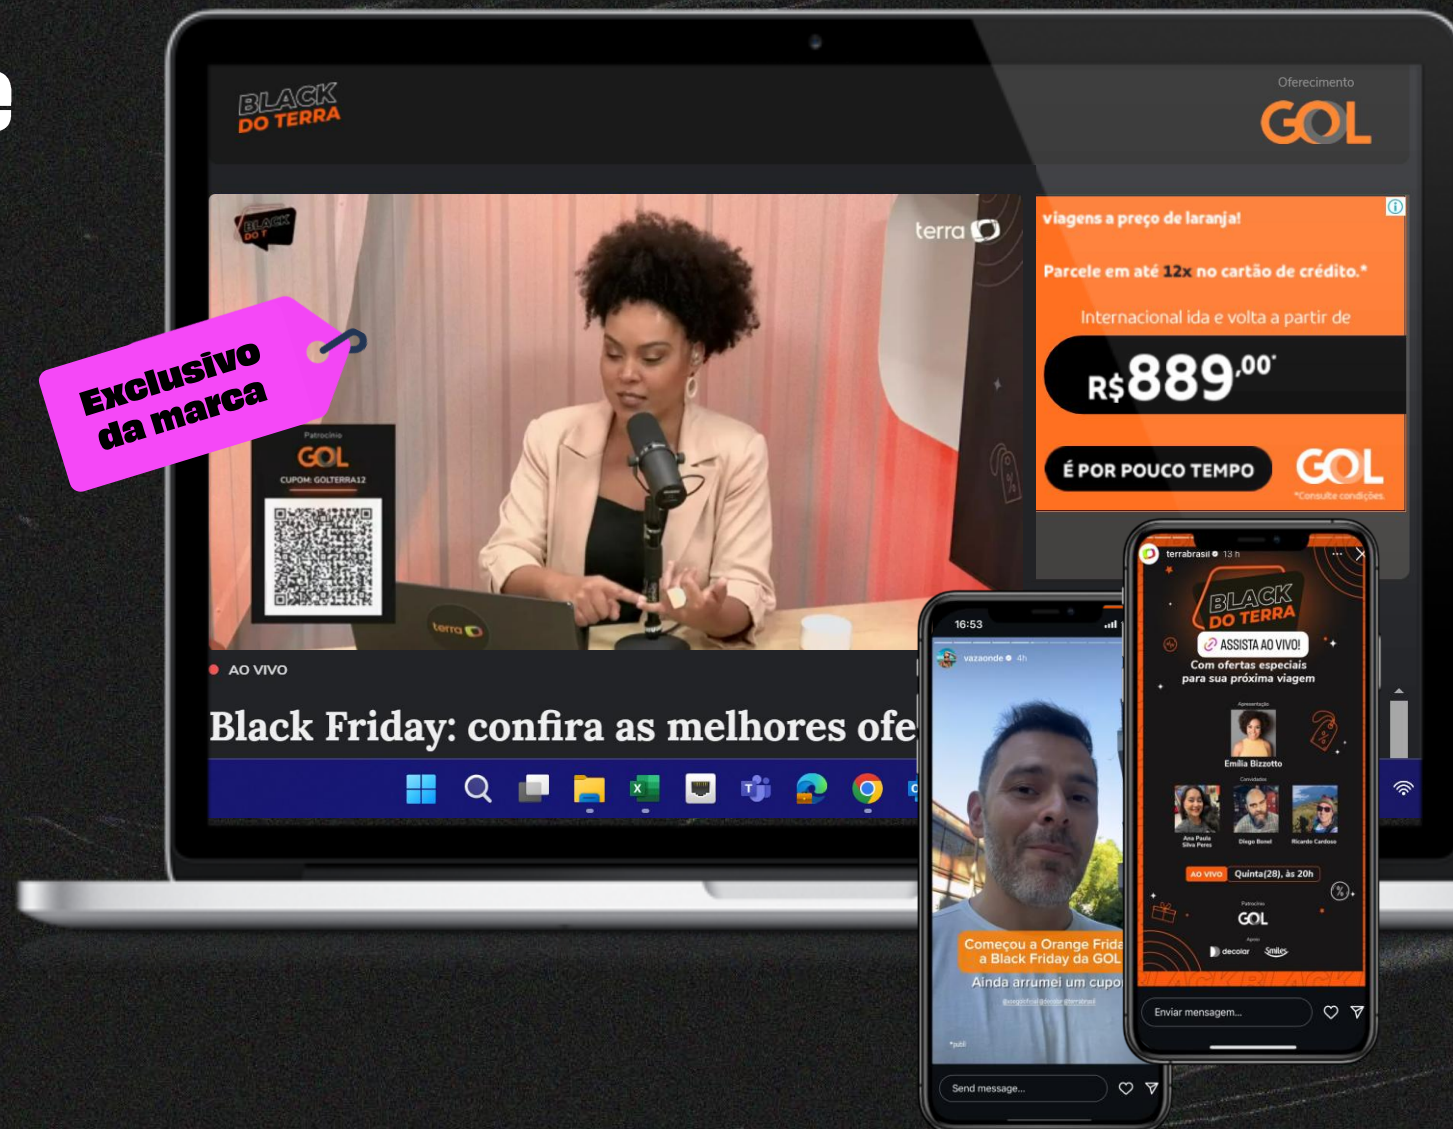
BLACK DO TERRA

Oferecimento
GOL

BLACK DO T

terra

Exclusivo da marca

Patrocínio
GOL
CUPOM: GOLTERRA12

terra

viagens a preço de laranja!

Parcele em até 12x no cartão de crédito.*

Internacional ida e volta a partir de

R$889,00*

É POR POUCO TEMPO

GOL
*Consulte condições.

AO VIVO

Black Friday: confira as melhores ofe

16:53
vazaonde 4h

Começou a Orange Frid
a Black Friday da GOL
Ainda arrumei um cupo

Send message...

terrabrasil 13 h

BLACK DO TERRA
ASSISTA AO VIVO!
Com ofertas especiais para sua próxima viagem

Apresentação
Emília Bizzotto

Convidados
Ana Paula Silva Peres
Diego Bond
Ricardo Cardoso

AO VIVO Quinta(28), às 20h

Patrocínio
GOL
Apoio
decolar Smiles

Enviar mensagem...